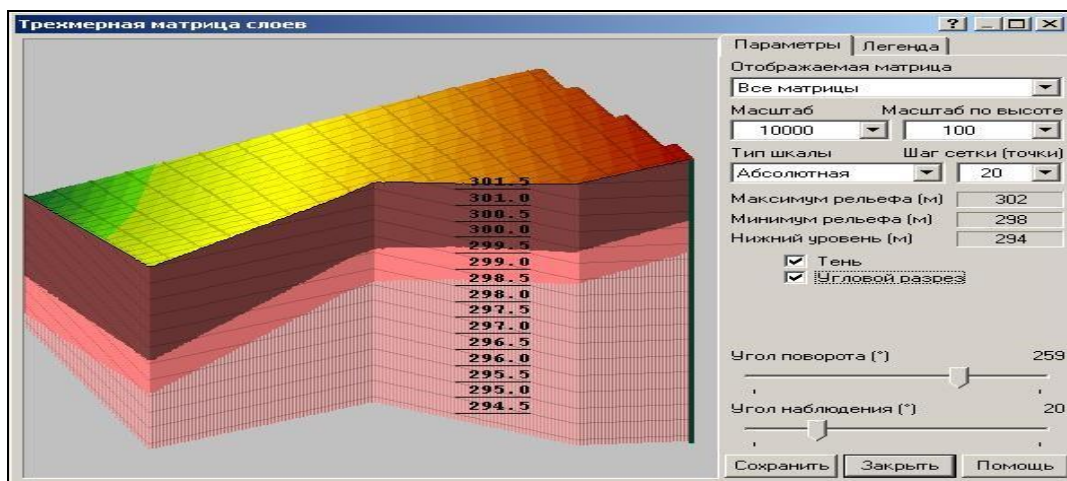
Трехмерная матрица слоев

? _ □ X

301.5
301.0
300.5
300.0
299.5
299.0
298.5
298.0
297.5
297.0
296.5
296.0
295.5
295.0
294.5

Параметры | Легенда

Отображаемая матрица
Все матрицы

Масштаб
10000

Масштаб по высоте
100

Тип шкалы
Абсолютная

Шаг сетки (точки)
20

Максимум рельефа (м) 302
Минимум рельефа (м) 298
Нижний уровень (м) 294

☑ Тень
☑ Угловой разрез

Угол поворота (°) 259

Угол наблюдения (°) 20

Сохранить | Закрыть | Помощь